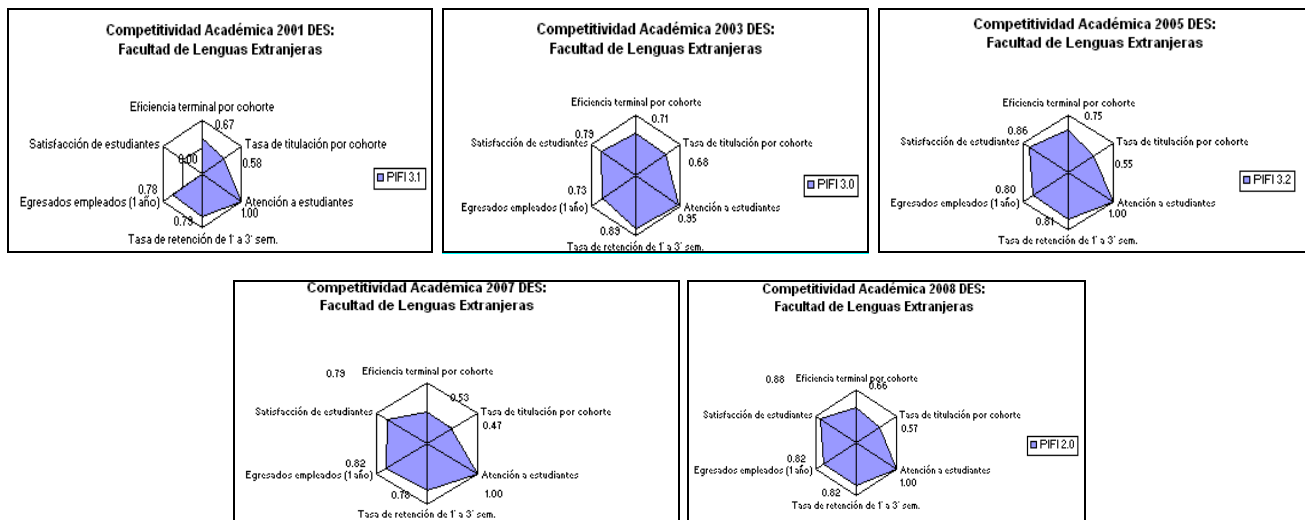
Competitividad Académica 2001 DES:
Facultad de Lenguas Extranjeras

Eficiencia terminal por cohorte
0.67
Satisfacción de estudiantes
0.00
Tasa de titulación por cohorte
0.58
0.78
Egresados empleados (1 año)
Atención a estudiantes
1.00
0.73
Tasa de retención de 1° a 3° sem.
PIFI 3.1

Competitividad Académica 2003 DES:
Facultad de Lenguas Extranjeras

Eficiencia terminal por cohorte
0.71
0.79
Satisfacción de estudiantes
Tasa de titulación por cohorte
0.68
0.73
Egresados empleados (1 año)
Atención a estudiantes
0.95
0.89
Tasa de retención de 1° a 3° sem.
PIFI 3.0

Competitividad Académica 2005 DES:
Facultad de Lenguas Extranjeras

Eficiencia terminal por cohorte
0.75
0.86
Satisfacción de estudiantes
Tasa de titulación por cohorte
0.55
0.80
Egresados empleados (1 año)
Atención a estudiantes
1.00
0.81
Tasa de retención de 1° a 3° sem.
PIFI 3.2

Competitividad Académica 2007 DES:
Facultad de Lenguas Extranjeras

0.79
Eficiencia terminal por cohorte
0.53
Satisfacción de estudiantes
Tasa de titulación por cohorte
0.47
0.82
Egresados empleados (1 año)
Atención a estudiantes
1.00
0.78
Tasa de retención de 1° a 3° sem.

Competitividad Académica 2008 DES:
Facultad de Lenguas Extranjeras

0.88
Eficiencia terminal por cohorte
0.66
Satisfacción de estudiantes
Tasa de titulación por cohorte
0.57
0.82
Egresados empleados (1 año)
Atención a estudiantes
1.00
0.82
Tasa de retención de 1° a 3° sem.
PIFI 2.0